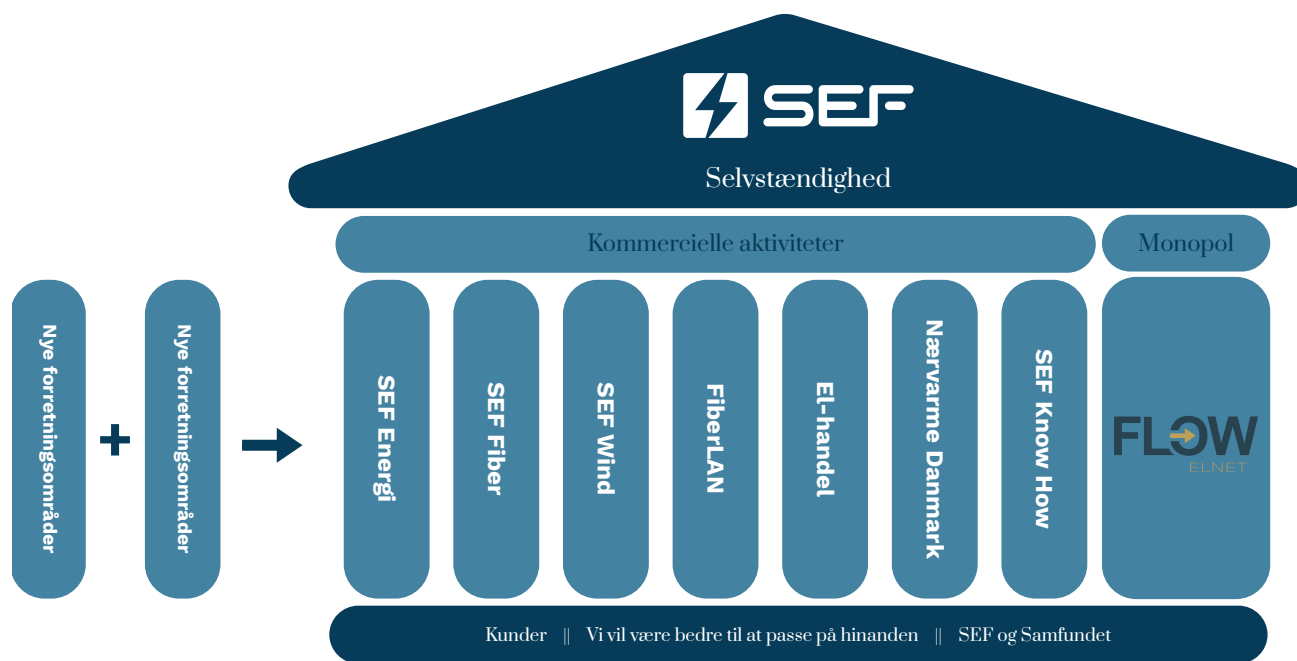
SEF

Selvstændighed

Kommercielle aktiviteter

Monopol

Nye forretningsområder

+

Nye forretningsområder

SEF Energi

SEF Fiber

SEF Wind

FiberLAN

El-handel

Nærvarme Danmark

SEF Know How

FLOW ELNET

Kunder || Vi vil være bedre til at passe på hinanden || SEF og Samfundet